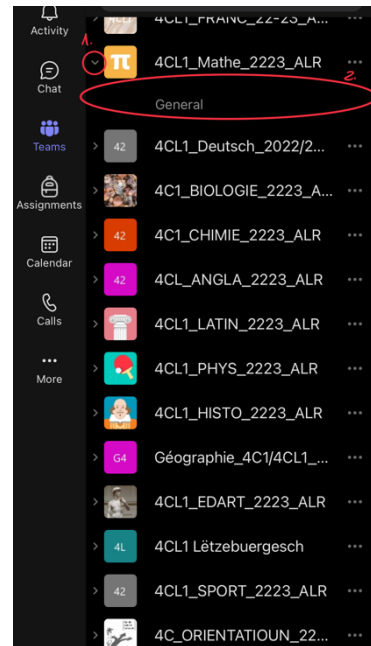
Activity
Chat
Teams
Assignments
Calendar
Calls
More

4CL1_FRANC_22-23_A...
1.
π
4CL1_Mathe_2223_ALR
2.
General
42
4CL1_Deutsch_2022/2...
4C1_BIOLOGIE_2223_A...
42
4C1_CHIMIE_2223_ALR
42
4CL_ANGLA_2223_ALR
4CL1_LATIN_2223_ALR
4CL1_PHYS_2223_ALR
4CL1_HISTO_2223_ALR
G4
Géographie_4C1/4CL1_...
4CL1_EDART_2223_ALR
4L
4CL1 Lëtzebuergesch
42
4CL1_SPORT_2223_ALR
4C_ORIENTATIOUN_22...